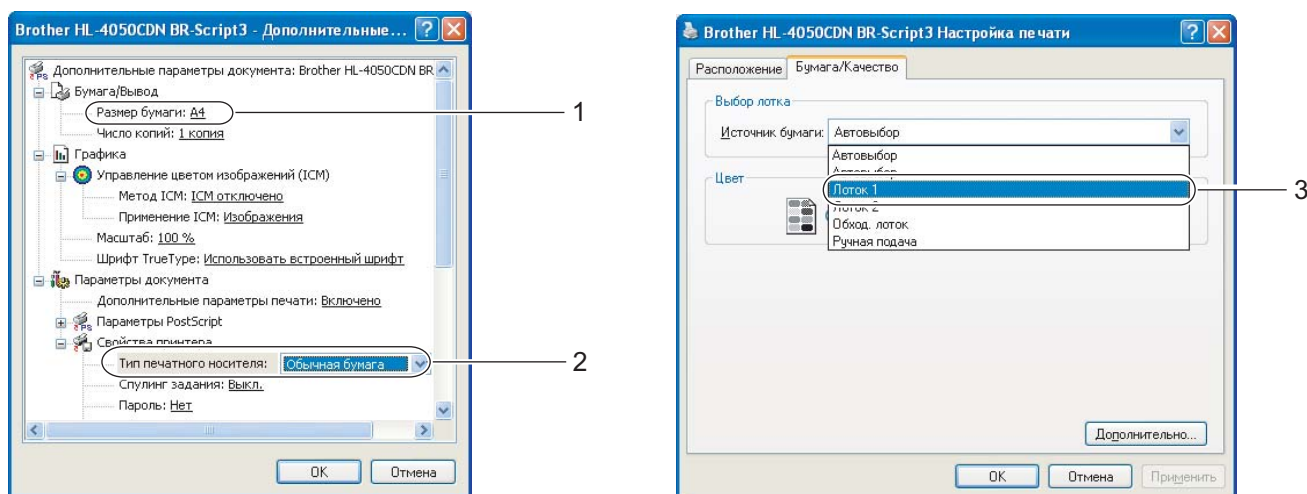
Brother HL-4050CDN BR-Script3 - Дополнительные...

Дополнительные параметры документа: Brother HL-4050CDN BR
Бумага/Вывод
Размер бумаги: A4
Число копий: 1 копия
Графика
Управление цветом изображений (ICM)
Метод ICM: ICM отключено
Применение ICM: Изображения
Масштаб: 100 %
Шрифт TrueType: Использовать встроенный шрифт
Параметры документа
Дополнительные параметры печати: Включено
Параметры PostScript
Свойства принтера
Тип печатного носителя: Обычная бумага
Спулинг задания: Выкл.
Пароль: Нет

OK Отмена

1
2

Brother HL-4050CDN BR-Script3 Настройка печати

Расположение Бумага/Качество
Выбор лотка
Источник бумаги: Автовыбор
Автовыбор
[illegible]
Лоток 1
Лоток 2
Обход. лоток
Ручная подача
Цвет

Дополнительно...
OK Отмена Применить

3